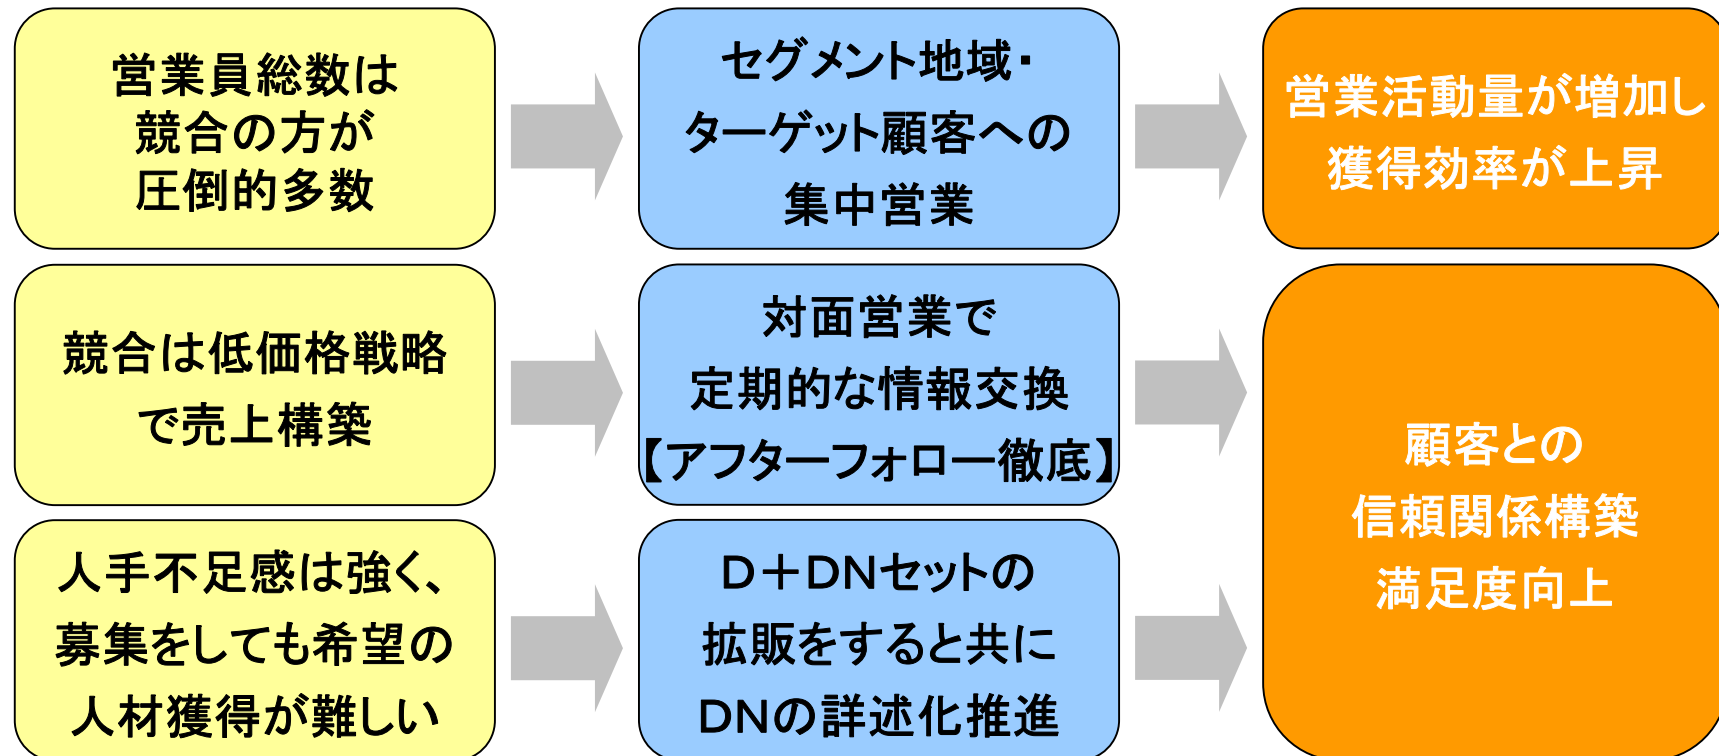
営業員総数は
競合の方が
圧倒的多数

セグメント地域・
ターゲット顧客への
集中営業

営業活動量が増加し
獲得効率が上昇

競合は低価格戦略
で売上構築

対面営業で
定期的な情報交換
【アフターフォロー徹底】

顧客との
信頼関係構築
満足度向上

人手不足感は強く、
募集をしても希望の
人材獲得が難しい

D＋DNセットの
拡販をすると共に
DNの詳述化推進